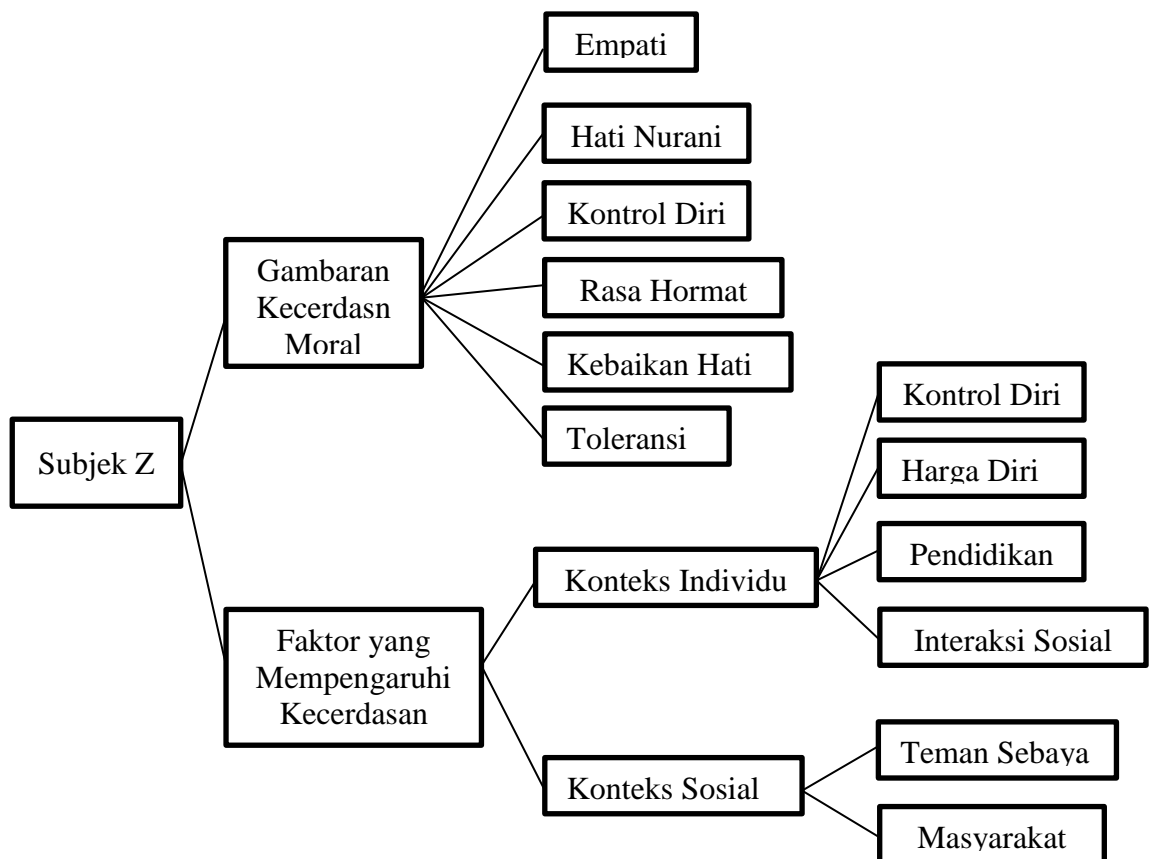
Subjek Z

Gambaran Kecerdasn Moral

Empati

Hati Nurani

Kontrol Diri

Rasa Hormat

Kebaikan Hati

Toleransi

Faktor yang Mempengaruhi Kecerdasan

Konteks Individu

Kontrol Diri

Harga Diri

Pendidikan

Interaksi Sosial

Konteks Sosial

Teman Sebaya

Masyarakat